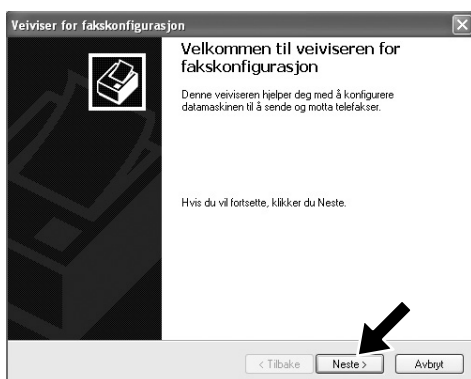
Veiviser for fakskonfigurasjon

Velkommen til veiviseren for fakskonfigurasjon

Denne veiviseren hjelper deg med å konfigurere datamaskinen til å sende og motta telefakser.

Hvis du vil fortsette, klikker du Neste.

< Tilbake

Neste >

Avbryt